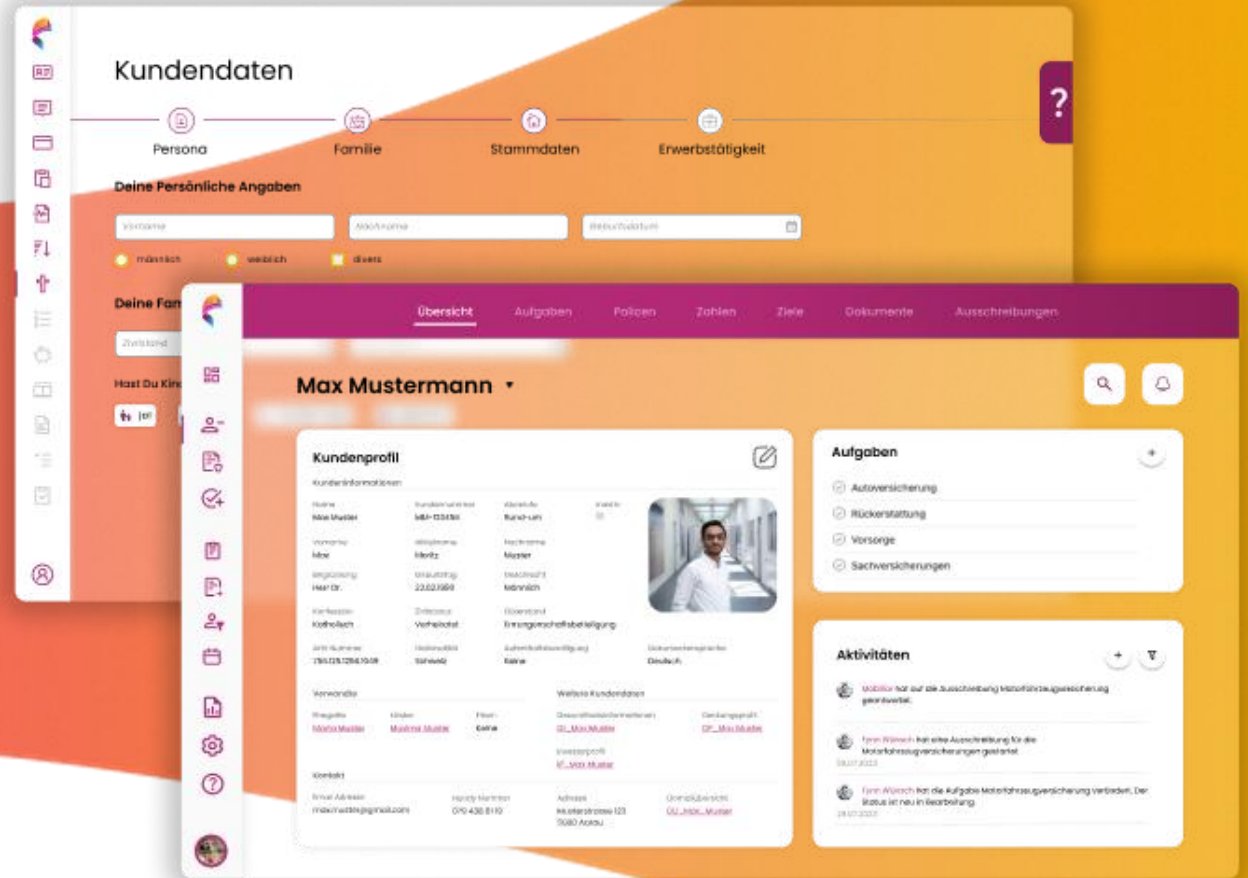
Kundendaten

?

Persona
Familie
Stammdaten
Erwerbstätigkeit

Deine Persönliche Angaben

Vorname
Nachname
Geburtsdatum

männlich
weiblich
divers

Deine Fam
Zivilstand

Hast Du Kin

Übersicht
Aufgaben
Policen
Zahlen
Ziele
Dokumente
Ausschreibungen

Max Mustermann

Kundenprofil

Kundeninformationen

Name
Max Muster
Kundennummer
MBI-133456
Kundenart
Bund-um
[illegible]

Vorname
Max
Mittelname
Moritz
Nachname
Muster

Begrüssung
Herr Dr.
Geburtstag
23.02.1989
Geschlecht
Männlich

Konfession
Katholisch
Zivilstand
Verheiratet
Güterstand
Errungenschaftsbeteiligung

AHV-Nummer
756.1234.1234.10.09
Nationalität
Schweiz
Aufenthaltsbewilligung
Keine
Dokumentensprache
Deutsch

Verwandte
Ehegatte
Nisha Muster
Kinder
Maximal Muster
Eltern
Keine

Weitere Kundendaten
Gesundheitsinformationen
GD_Max Muster
Denkungsprofil
DP_Max Muster
Investorprofil
IP_Max Muster

Kontakt
Email Adresse
maxmuster@gmail.com
Handy Nummer
079 438 8110
Adresse
Musterstrasse 123
5000 Aarau
Domizilübersicht
DU_Max_Muster

Aufgaben
Autoversicherung
Rückerstattung
Vorsorge
Sachversicherungen

Aktivitäten
Mobiliar hat auf die Ausschreibung Motorfahrzeugversicherung geantwortet.
Fynn Wünsch hat eine Ausschreibung für die Motorfahrzeugversicherungen gestartet
28.07.2023
Fynn Wünsch hat die Aufgabe Motorfahrzeugversicherung verändert. Der Status ist neu in Bearbeitung.
28.07.2023